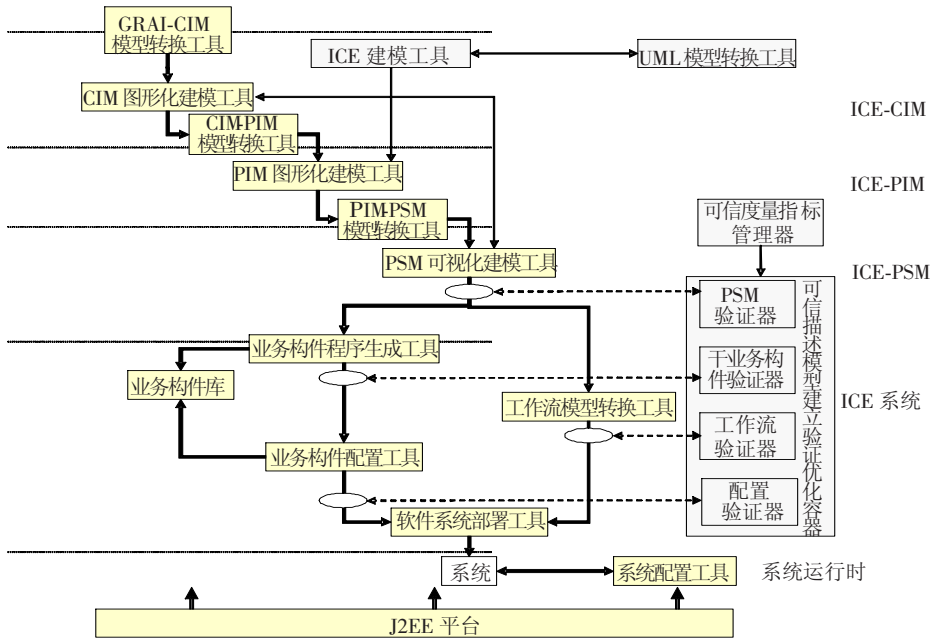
GRAI-CIM
模型转换工具

ICE 建模工具

UML 模型转换工具

CIM 图形化建模工具

ICE-CIM

CIM-PIM
模型转换工具

PIM 图形化建模工具

ICE-PIM

PIM-PSM
模型转换工具

可信度量指标
管理器

PSM 可视化建模工具

ICE-PSM

PSM
验证器

可信描述模型建立验证优化容器

业务构件程序生成工具

业务构件库

干业务构件验证器

ICE 系统

工作流模型转换工具

工作流
验证器

业务构件配置工具

配置
验证器

软件系统部署工具

系统

系统配置工具

系统运行时

J2EE 平台